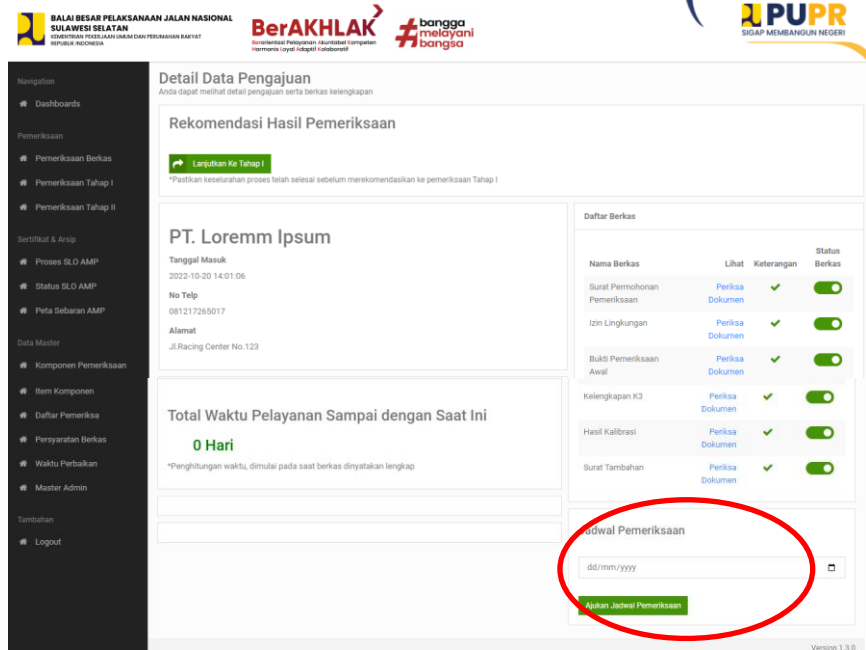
BALAI BESAR PELAKSANAAN JALAN NASIONAL SULAWESI SELATAN
KEMENTERIAN PEKERJAAN UMUM DAN PERUMAHAN RAKYAT REPUBLIK INDONESIA

BerAKHLAK
Berorientasi Pelayanan Akuntabel Kompeten Harmonis Loyal Adaptif Kolaboratif

#bangga melayani bangsa

PUPR
SIGAP MEMBANGUN NEGERI

Navigation
Dashboards

Pemeriksaan
Pemeriksaan Berkas
Pemeriksaan Tahap I
Pemeriksaan Tahap II

Sertifikat & Arsip
Proses SLO AMP
Status SLO AMP
Peta Sebaran AMP

Data Master
Komponen Pemeriksaan
Item Komponen
Daftar Pemeriksa
Persyaratan Berkas
Waktu Perbaikan
Master Admin

Tambahan
Logout

Detail Data Pengajuan
Anda dapat melihat detail pengajuan serta berkas kelengkapan

Rekomendasi Hasil Pemeriksaan

Lanjutkan Ke Tahap I
*Pastikan keseluruhan proses telah selesai sebelum merekomendasikan ke pemeriksaan Tahap I

PT. Loremm Ipsum
Tanggal Masuk
2022-10-20 14:01:06
No Telp
081217265017
Alamat
Jl.Racing Center No.123

Daftar Berkas

| Nama Berkas | Lihat | Keterangan | Status Berkas |
|---|---|---|---|
| Surat Permohonan Pemeriksaan | Periksa Dokumen | ✔ | |
| Izin Lingkungan | Periksa Dokumen | ✔ | |
| Bukti Pemeriksaan Awal | Periksa Dokumen | ✔ | |
| Kelengkapan K3 | Periksa Dokumen | ✔ | |
| Hasil Kalibrasi | Periksa Dokumen | ✔ | |
| Surat Tambahan | Periksa Dokumen | ✔ | |

Total Waktu Pelayanan Sampai dengan Saat Ini
0 Hari
*Penghitungan waktu, dimulai pada saat berkas dinyatakan lengkap

Jadwal Pemeriksaan
dd/mm/yyyy
Ajukan Jadwal Pemeriksaan

Version 1.3.0